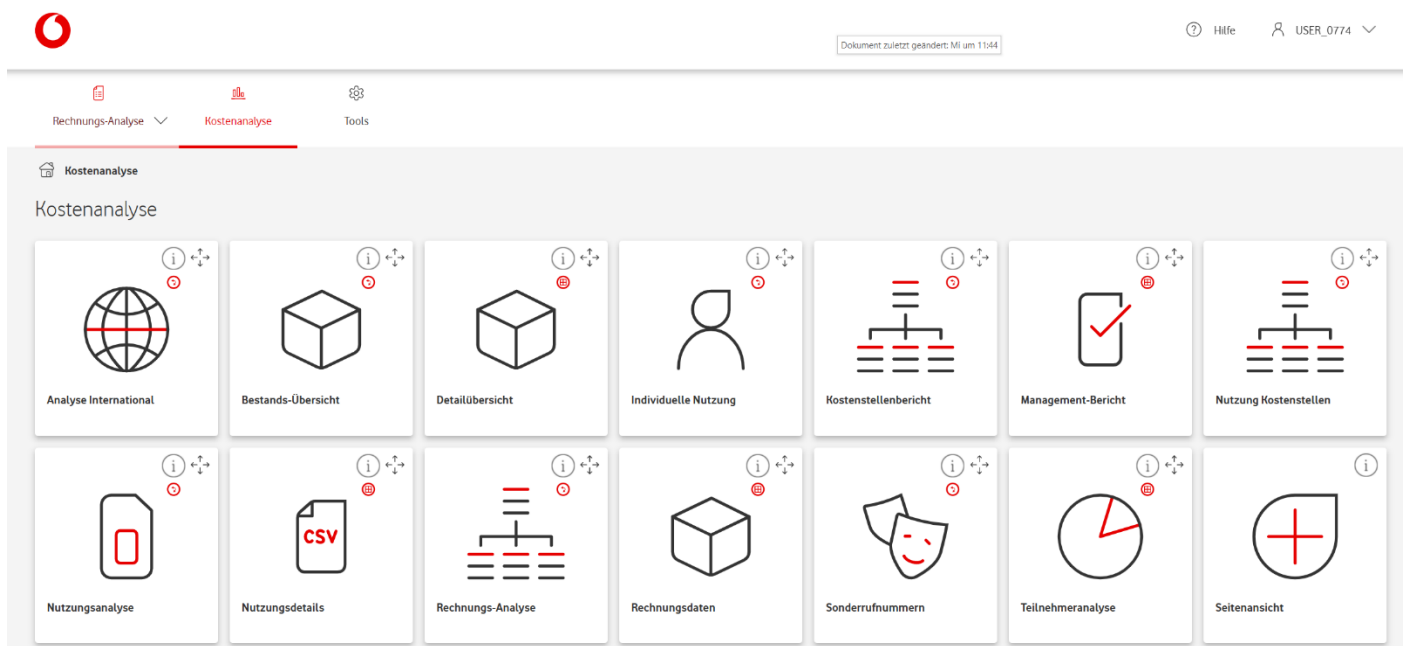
Dokument zuletzt geandert: Mi um 11:44

Hilfe

USER_0774

Rechnungs-Analyse

Kostenanalyse

Tools

Kostenanalyse

Kostenanalyse

Analyse International

Bestands-Übersicht

Detailübersicht

Individuelle Nutzung

Kostenstellenbericht

Management-Bericht

Nutzung Kostenstellen

CSV

Nutzungsanalyse

Nutzungsdetails

Rechnungs-Analyse

Rechnungsdaten

Sonderrufnummern

Teilnehmeranalyse

Seitenansicht